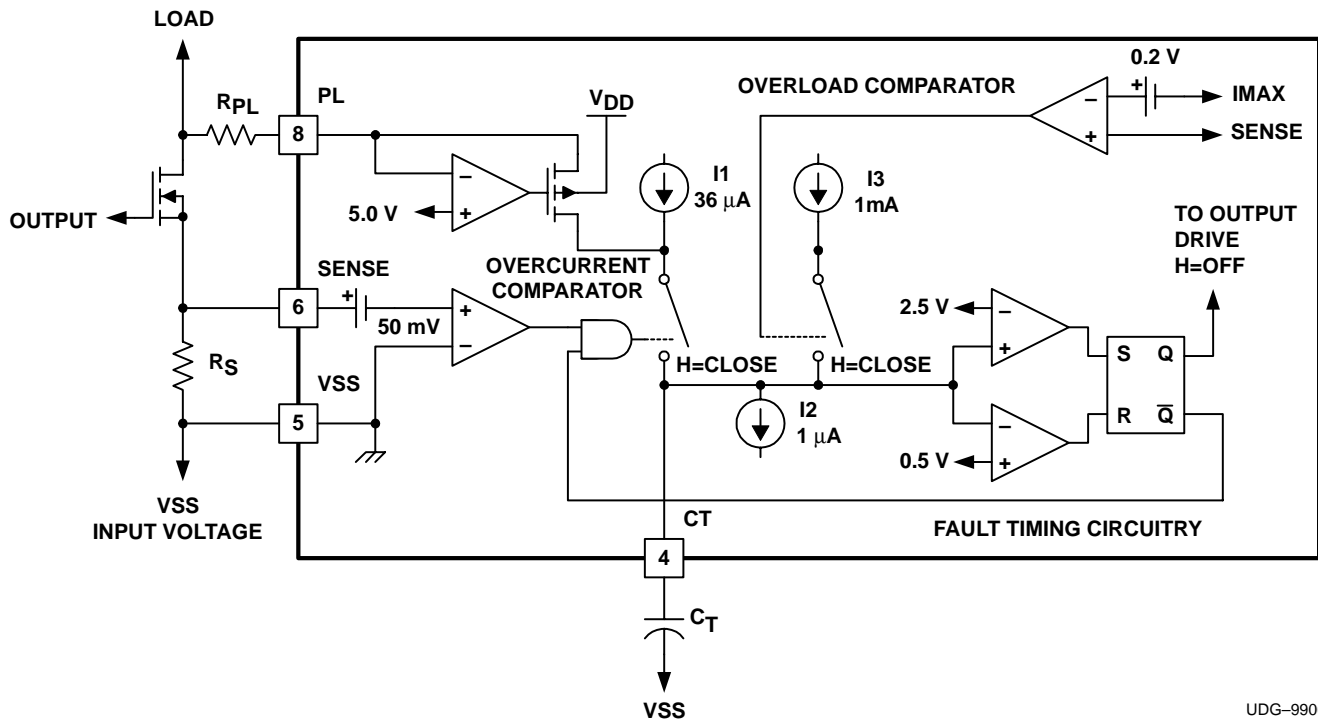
LOAD

$R_{PL}$

8

PL

$V_{DD}$

0.2 V

OVERLOAD COMPARATOR

IMAX

SENSE

OUTPUT

5.0 V

I1
36 $\mu$A

I3
1mA

TO OUTPUT DRIVE H=OFF

SENSE

6

OVERCURRENT COMPARATOR

50 mV

2.5 V

$R_S$

VSS

H=CLOSE

H=CLOSE

S

Q

5

I2
1 $\mu$A

R

$\overline{Q}$

0.5 V

VSS
INPUT VOLTAGE

CT

FAULT TIMING CIRCUITRY

4

$C_T$

VSS

UDG–990